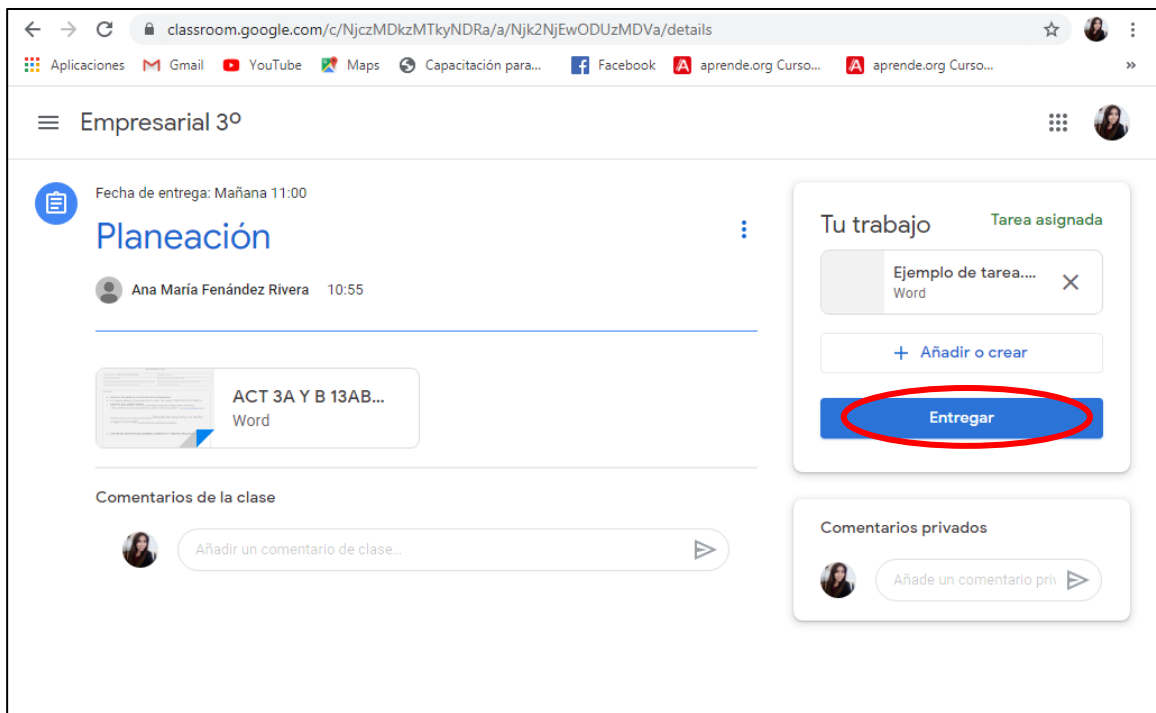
classroom.google.com/c/NjczMDkzMTkyNDRa/a/Njk2NjEwODUzMDVa/details

Aplicaciones Gmail YouTube Maps Capacitación para... Facebook aprende.org Curso... aprende.org Curso... »

Empresarial 3º

Fecha de entrega: Mañana 11:00

Planeación

Ana María Fenández Rivera 10:55

ACT 3A Y B 13AB...
Word

Comentarios de la clase

Añadir un comentario de clase...

Tu trabajo Tarea asignada

Ejemplo de tarea....
Word

+ Añadir o crear

Entregar

Comentarios privados

Añade un comentario priv